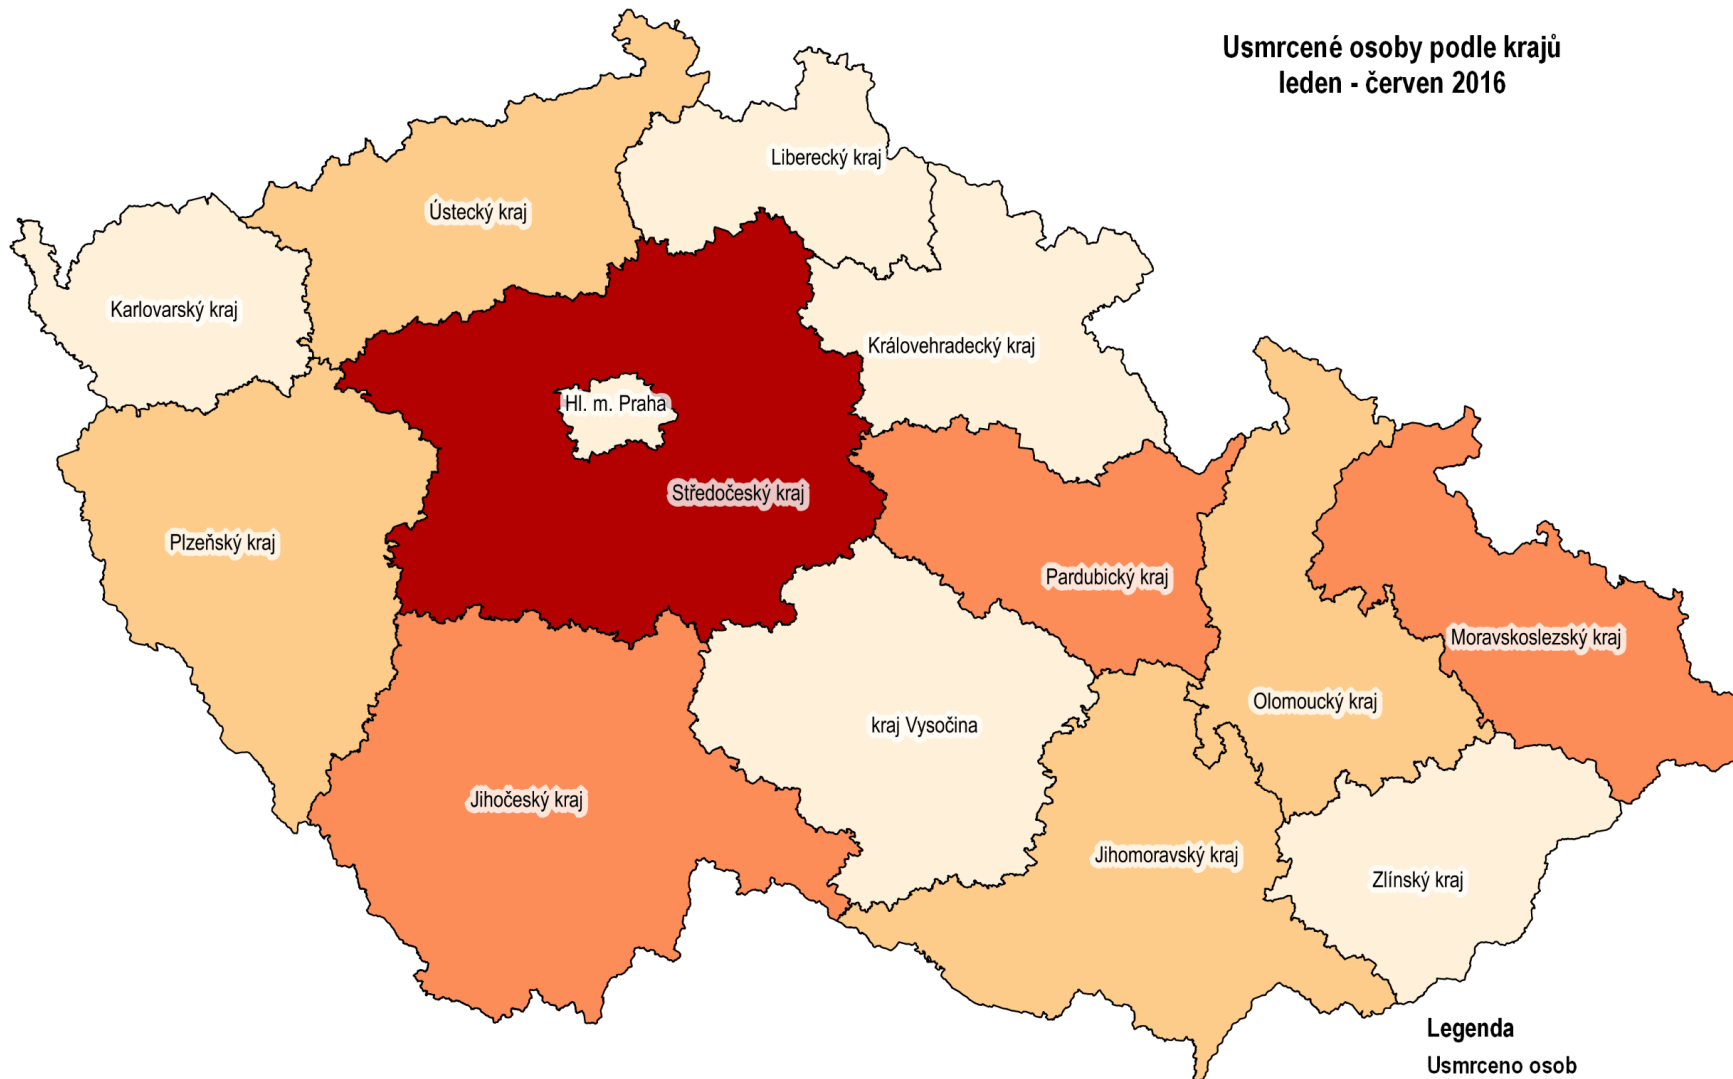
Usmrcené osoby podle krajů
leden - červen 2016

Liberecký kraj

Ústecký kraj

Karlovarský kraj

Královehradecký kraj

Hl. m. Praha

Středočeský kraj

Plzeňský kraj

Pardubický kraj

Moravskoslezský kraj

Olomoucký kraj

kraj Vysočina

Jihočeský kraj

Jihomoravský kraj

Zlínský kraj

Legenda
Usmrceno osob